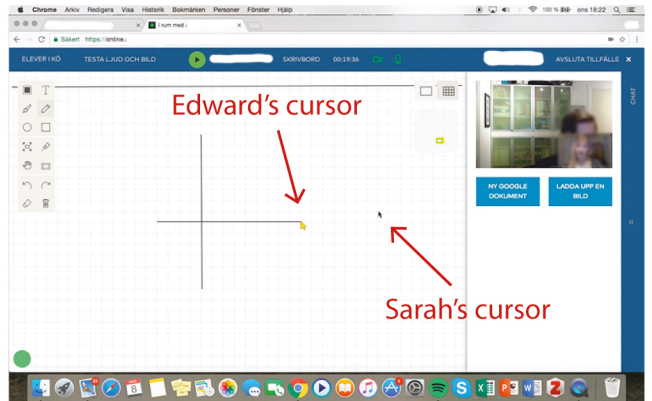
Chrome Arkiv Redigera Visa Historik Bokmärken Personer Fönster Hjälp

100 % ons 18:22

I rum med

Säkert https://online.

ELEVER I KÖ TESTA LJUD OCH BILD SKRIVBORD 00:19:36 AVSLUTA TILLFÄLLE

CHAT

NY GOOGLE DOKUMENT

LADDA UPP EN BILD

Edward's cursor

Sarah's cursor